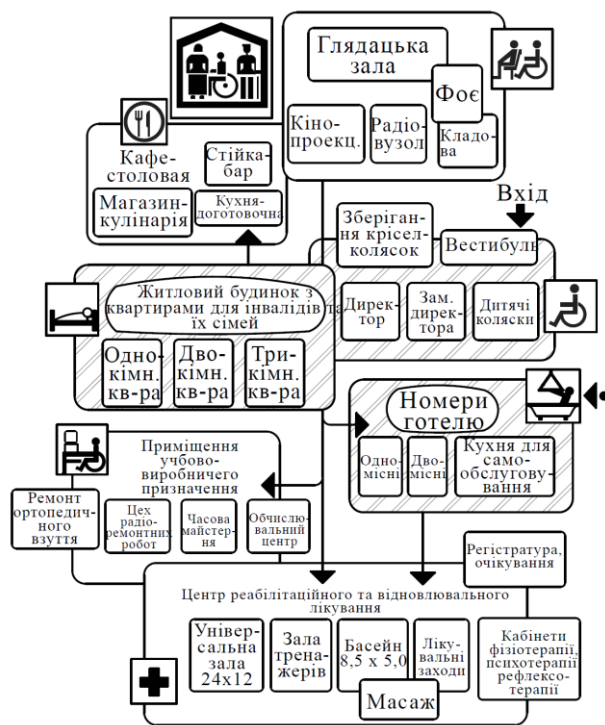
Глядацька зала

Фоє

Кіно-проекц.

Радіо-вузол

Кладова

Кафе-столовая

Стійка-бар

Магазин-кулінарія

Кухня-доготовочна

Вхід

Зберігання крісел-колясок

Вестибуль

Житловий будинок з квартирами для інвалідів їх сімей

Директор

Зам. директора

Дитячі коляски

Одно-кімн. кв-ра

Дво-кімн. кв-ра

Три-кімн. кв-ра

Номери готелю

Одно-місні

Дво-місні

Кухня для само-обслуговування

Приміщення учбово-виробничого призначення

Ремонт ортопедичного взуття

Цех радіо-ремонтних робот

Часова майстерня

Обчислювальний центр

Регістратура, очікування

Центр реабілітаційного та відновлювального лікування

Універсальна зала 24х12

Зала тренажерів

Басейн 8,5 х 5,0

Лікувальні заходи

Кабінети фізіотерапії, психотерапії рефлексотерапії

Масаж